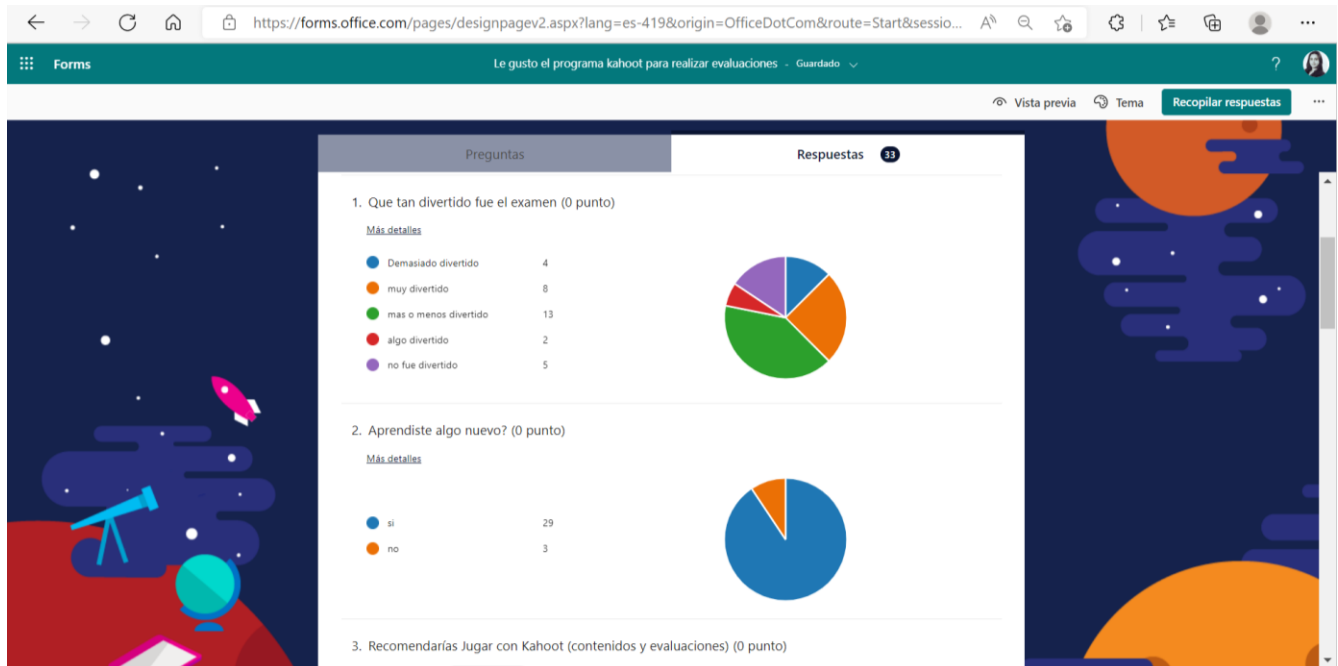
https://forms.office.com/pages/designpagev2.aspx?lang=es-419&origin=OfficeDotCom&route=Start&sessio...

Forms

Le gusto el programa kahoot para realizar evaluaciones - Guardado

?

Vista previa Tema Recopilar respuestas ...

Preguntas

Respuestas 33

1. Que tan divertido fue el examen (0 punto)

Más detalles

| | |
|---|---|
| Demasiado divertido | 4 |
| muy divertido | 8 |
| mas o menos divertido | 13 |
| algo divertido | 2 |
| no fue divertido | 5 |

2. Aprendiste algo nuevo? (0 punto)

Más detalles

| | |
|---|---|
| si | 29 |
| no | 3 |

3. Recomendarías Jugar con Kahoot (contenidos y evaluaciones) (0 punto)